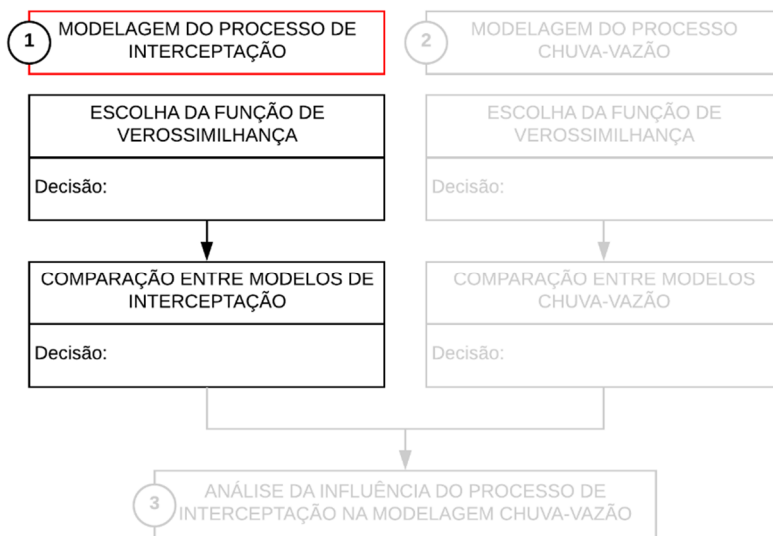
1 MODELAGEM DO PROCESSO DE INTERCEPTAÇÃO

2 MODELAGEM DO PROCESSO CHUVA-VAZÃO

ESCOLHA DA FUNÇÃO DE VEROSSIMILHANÇA

Decisão:

ESCOLHA DA FUNÇÃO DE VEROSSIMILHANÇA

Decisão:

COMPARAÇÃO ENTRE MODELOS DE INTERCEPTAÇÃO

Decisão:

COMPARAÇÃO ENTRE MODELOS CHUVA-VAZÃO

Decisão:

3 ANÁLISE DA INFLUÊNCIA DO PROCESSO DE INTERCEPTAÇÃO NA MODELAGEM CHUVA-VAZÃO